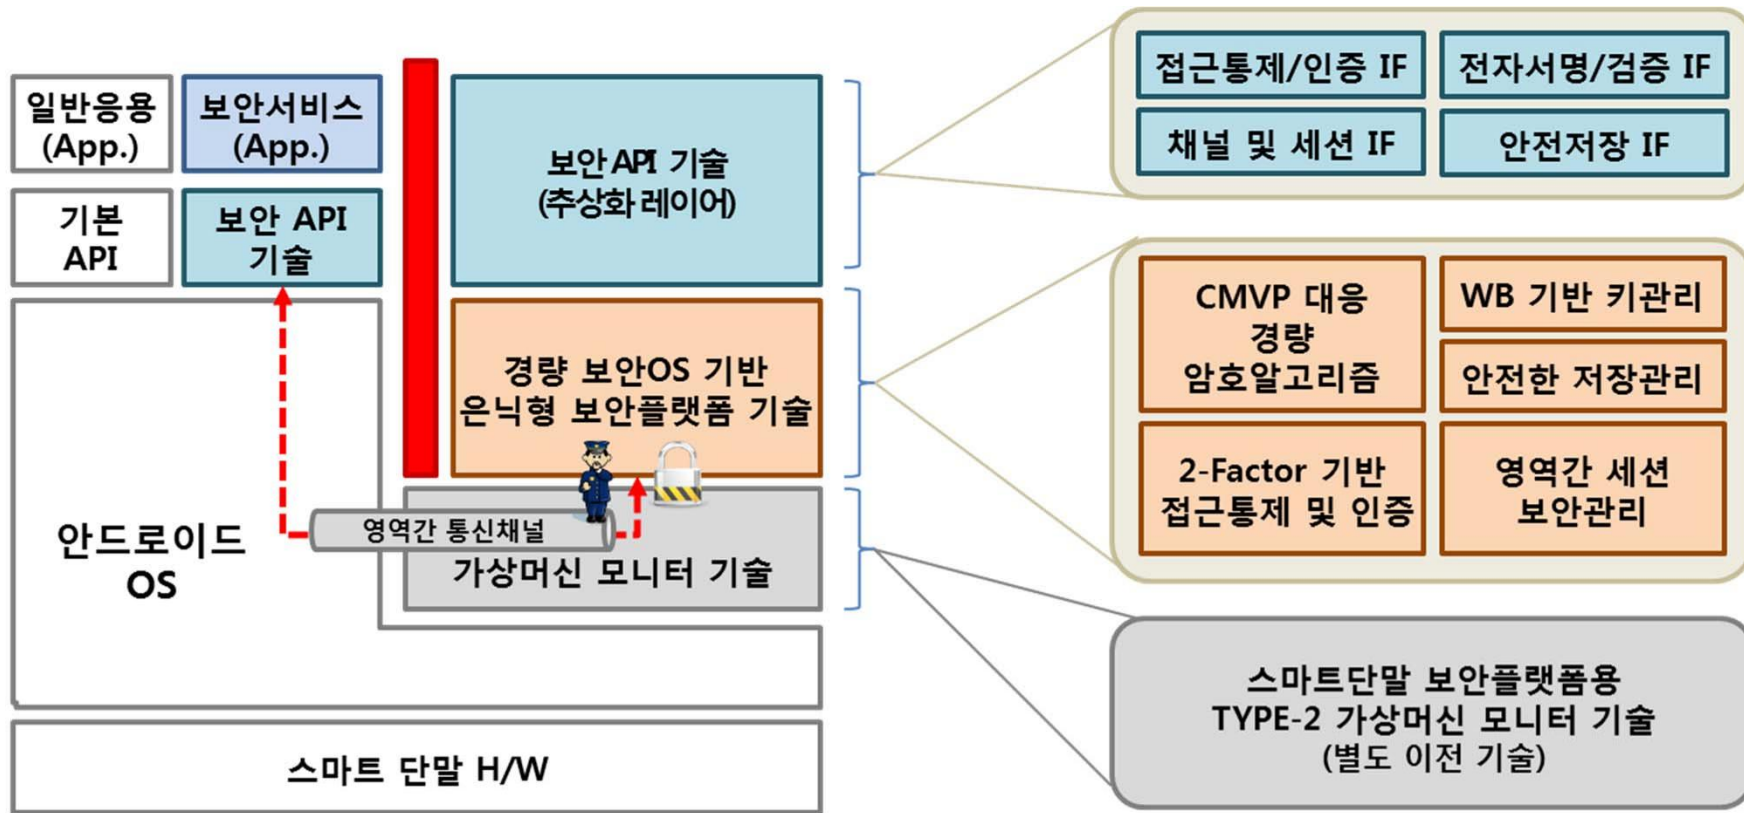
일반응용 (App.)

보안서비스 (App.)

기본 API

보안 API 기술

보안API 기술 (추상화 레이어)

경량 보안OS 기반 은닉형 보안플랫폼 기술

영역간 통신채널

가상머신 모니터 기술

안드로이드 OS

스마트 단말 H/W

접근통제/인증 IF

전자서명/검증 IF

채널 및 세션 IF

안전저장 IF

CMVP 대응 경량 암호알고리즘

WB 기반 키관리

안전한 저장관리

2-Factor 기반 접근통제 및 인증

영역간 세션 보안관리

스마트단말 보안플랫폼용 TYPE-2 가상머신 모니터 기술 (별도 이전 기술)